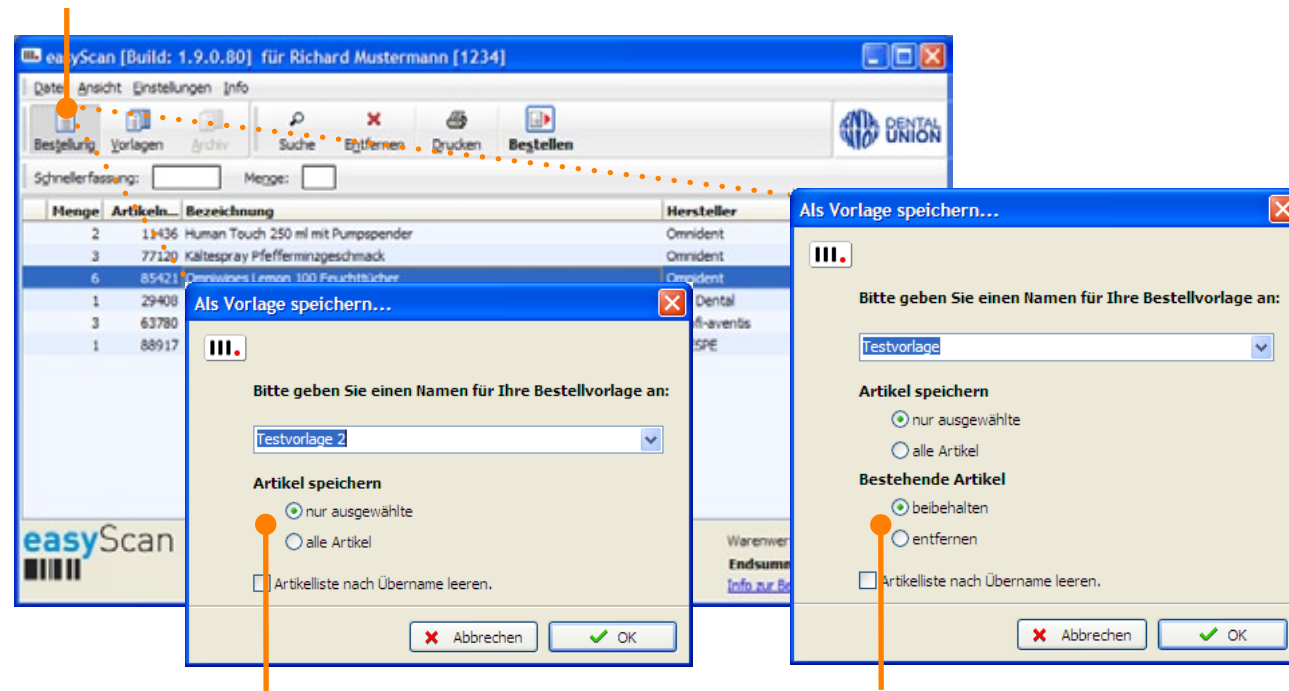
easyScan [Build: 1.9.0.80] für Richard Mustermann [1234]

Datei Ansicht Einstellungen Info

Bestellung Vorlagen Archiv Suche Entfernen Drucken Bestellen

DENTAL UNION

Schnellerfassung: Menge:

| Menge | Artikeln... | Bezeichnung | Hersteller |
|---|---|---|---|
| 2 | 11436 | Human Touch 250 ml mit Pumpspender | Omnident |
| 3 | 77120 | Kältespray Pfefferminzgeschmack | Omnident |
| 6 | 85421 | Omniwipes Lemon 100 Feuchttücher | Omnident |
| 1 | 29408 | | Dental |
| 3 | 63780 | | fi-aventis |
| 1 | 88917 | | SPE |

easyScan

Warenwert
Endsumm
Info zur Be

Als Vorlage speichern...

Bitte geben Sie einen Namen für Ihre Bestellvorlage an:

Testvorlage 2

Artikel speichern

nur ausgewählte

alle Artikel

Artikelliste nach Übername leeren.

Abbrechen OK

Als Vorlage speichern...

Bitte geben Sie einen Namen für Ihre Bestellvorlage an:

Testvorlage

Artikel speichern

nur ausgewählte

alle Artikel

Bestehende Artikel

beibehalten

entfernen

Artikelliste nach Übername leeren.

Abbrechen OK